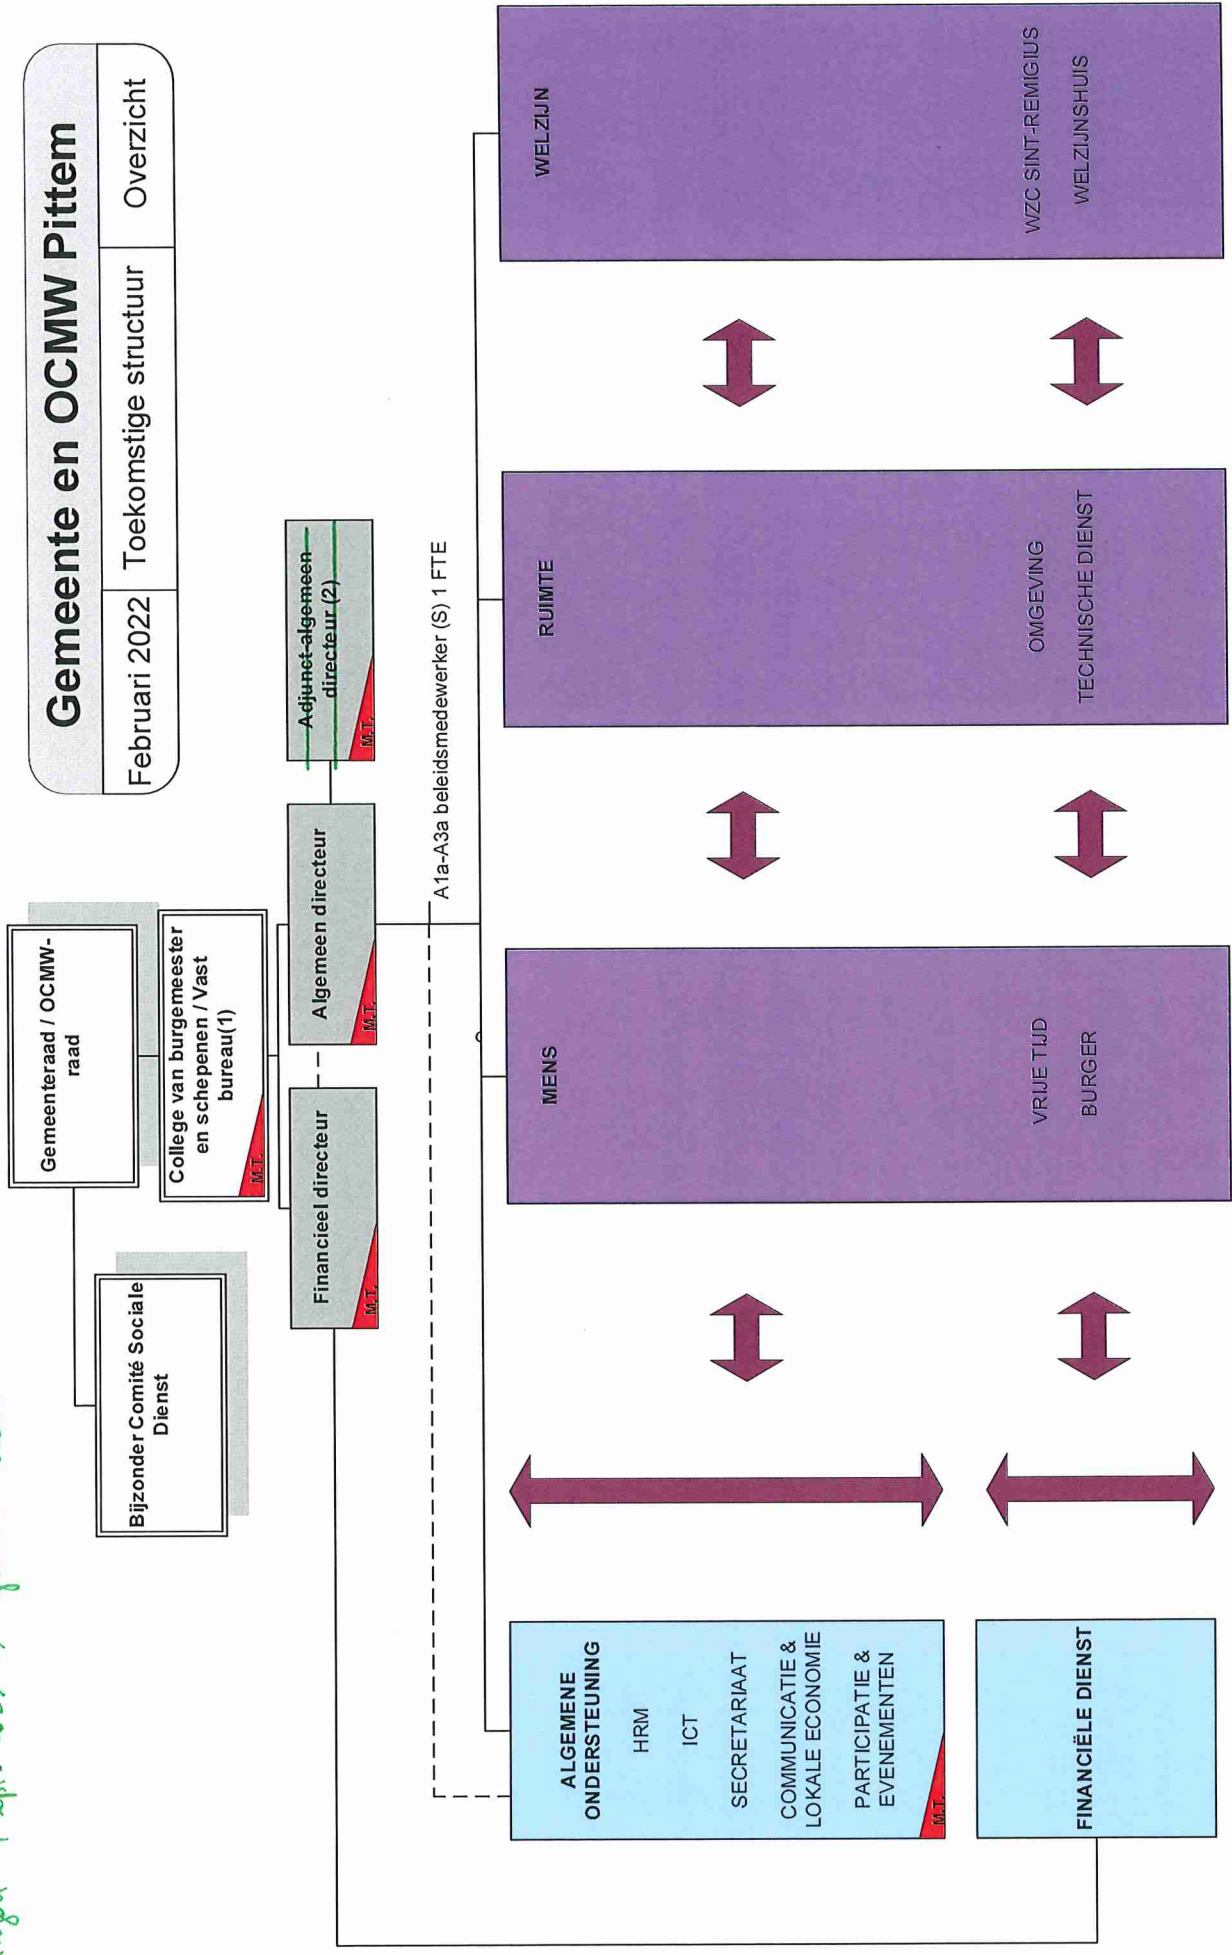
Gemeente en OCMW Pittem

Februari 2022 | Toekomstige structuur | Overzicht

Gemeenteraad / OCMW-raad

College van burgemeester en schepenen / Vast bureau(1)

M.T.

Bijzonder Comité Sociale Dienst

Financieel directeur

M.T.

Algemeen directeur

M.T.

~~Adjunct-algemeen directeur (2)~~

M.T.

A1a-A3a beleidsmedewerker (S) 1 FTE

WELZIJN

WZC SINT-REMIGIUS

WELZIJNSHUIS

RUIMTE

OMGEVING

TECHNISCHE DIENST

MENS

VRIJE TIJD

BURGER

ALGEMENE ONDERSTEUNING

HRM

ICT

SECRETARIAAT

COMMUNICATIE & LOKALE ECONOMIE

PARTICIPATIE & EVENEMENTEN

M.T.

FINANCIËLE DIENST